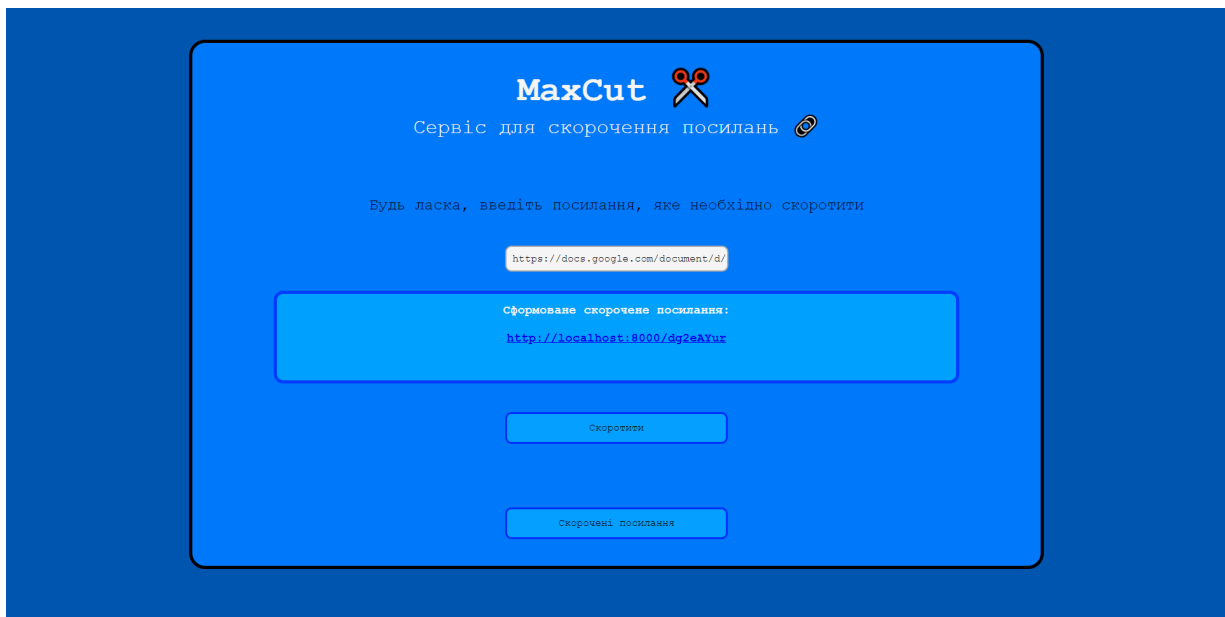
MaxCut ✂️
Сервіс для скорочення посилань 🔗

Будь ласка, введіть посилання, яке необхідно скоротити

https://docs.google.com/document/d/

Сформоване скорочене посилання:

http://localhost:8000/dg2eAYur

Скоротити

Скорочені посилання